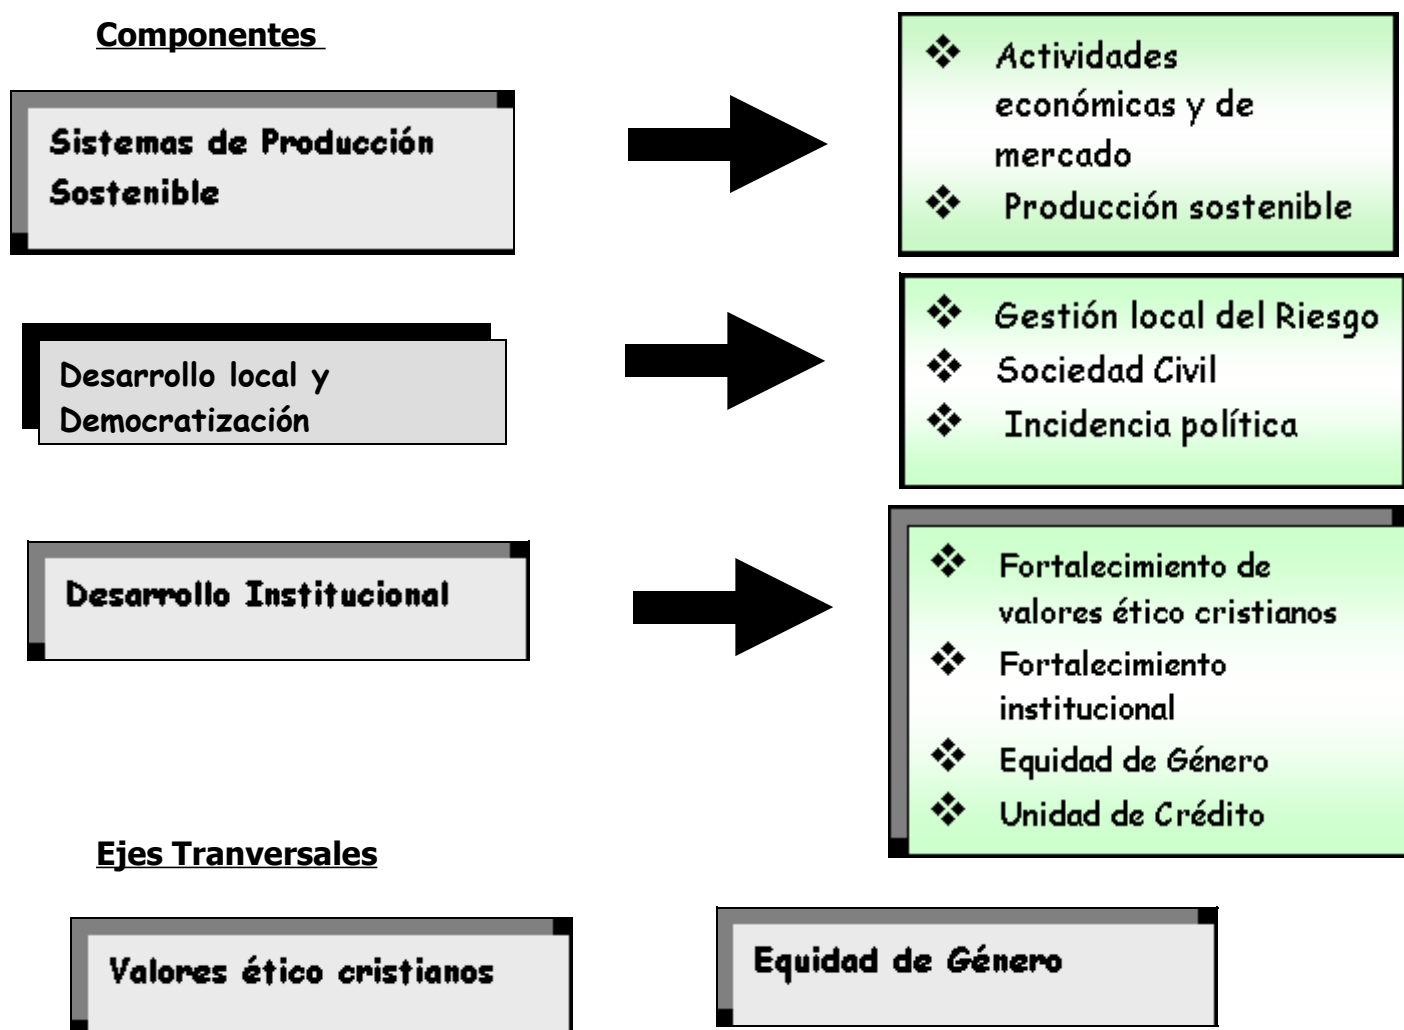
**Componentes**

Sistemas de Producción Sostenible

- Actividades económicas y de mercado
- Producción sostenible

Desarrollo local y Democratización

- Gestión local del Riesgo
- Sociedad Civil
- Incidencia política

Desarrollo Institucional

- Fortalecimiento de valores ético cristianos
- Fortalecimiento institucional
- Equidad de Género
- Unidad de Crédito

**Ejes Tranversales**

Valores ético cristianos

Equidad de Género